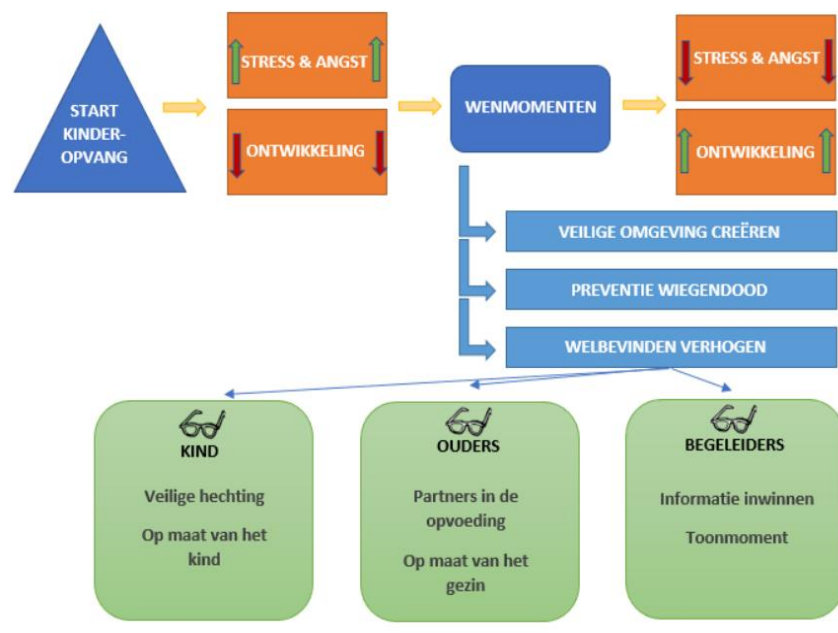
START KINDER-OPVANG

STRESS & ANGST

ONTWIKKELING

WENMOMENTEN

STRESS & ANGST

ONTWIKKELING

VEILIGE OMGEVING CREËREN

PREVENTIE WIEGENDOOD

WELBEVINDEN VERHOGEN

KIND

Veilige hechting

Op maat van het kind

OUDERS

Partners in de opvoeding

Op maat van het gezin

BEGELEIDERS

Informatie inwinnen

Toonmoment